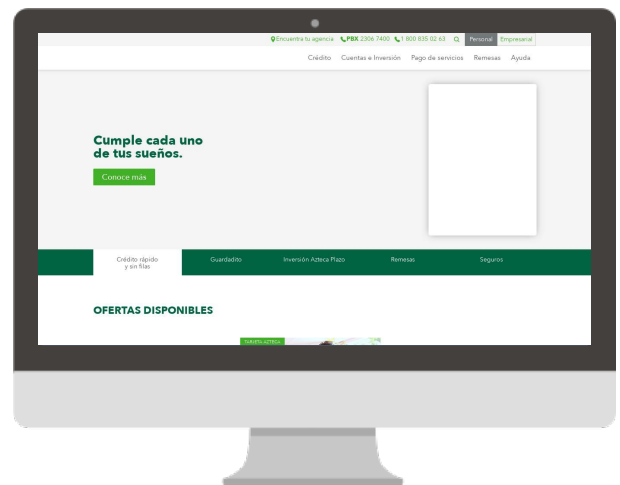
Encuentra tu agencia PBX 2306 7400 1 800 835 02 63 Personal Empresarial

Crédito Cuentas e Inversión Pago de servicios Remesas Ayuda

Cumple cada uno de tus sueños.

Conoce más

Crédito rápido y sin filas Guardadito Inversión Azteca Plazo Remesas Seguros

OFERTAS DISPONIBLES

TARJETA AZTECA